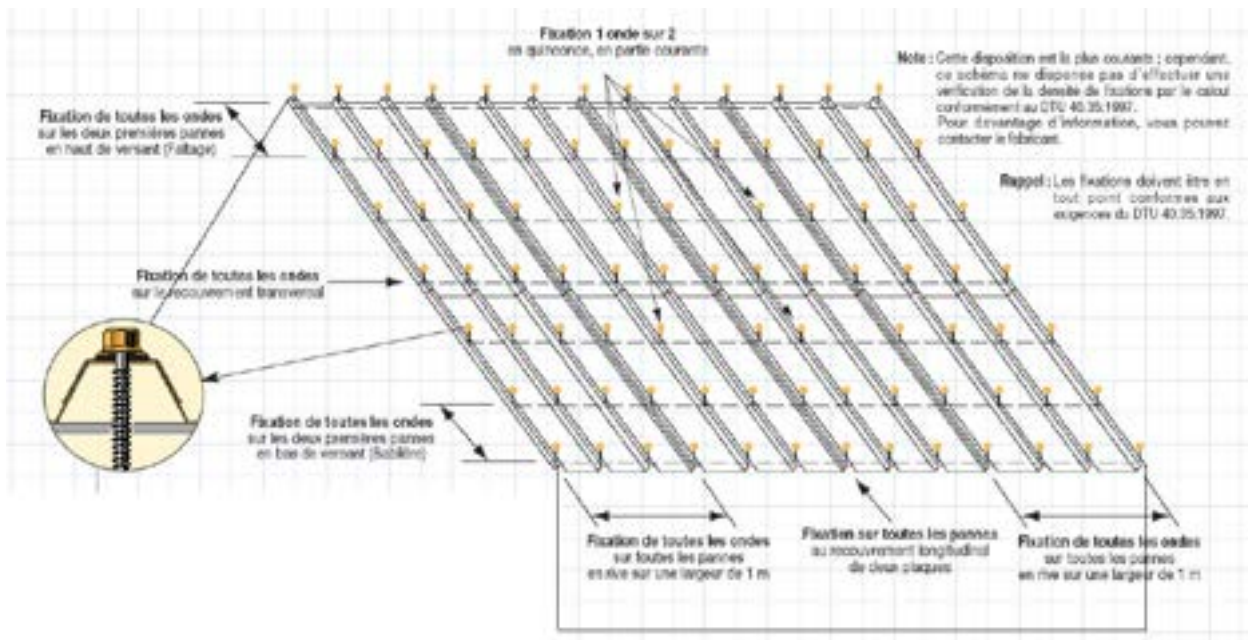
Fixation 1 onde sur 2
en quinconce, en partie courante

Note : Cette disposition est la plus courante ; cependant, ce schéma ne dispense pas d'effectuer une vérification de la densité de fixations par le calcul conformément au DTU 40.35:1997.
Pour davantage d'information, vous pouvez contacter le fabricant.

Rappel : Les fixations doivent être en tout point conformes aux exigences du DTU 40.35:1997.

Fixation de toutes les ondes
sur les deux premières pannes
en haut de versant (Faîtage)

Fixation de toutes les ondes
sur le recouvrement transversal

Fixation de toutes les ondes
sur les deux premières pannes
en bas de versant (Sablière)

Fixation de toutes les ondes
sur toutes les pannes
en rive sur une largeur de 1 m

Fixation sur toutes les pannes
au recouvrement longitudinal
de deux plaques

Fixation de toutes les ondes
sur toutes les pannes
en rive sur une largeur de 1 m